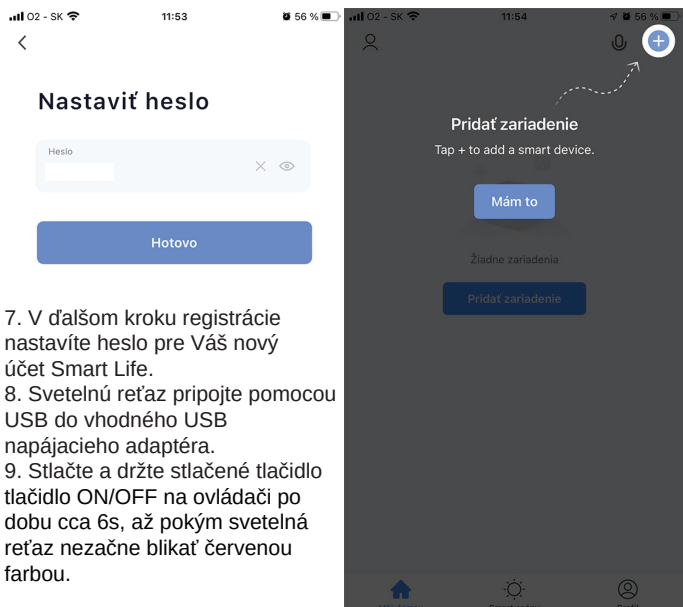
O2 - SK 11:53 56 %

Nastaviť heslo

Heslo

Hotovo

7. V ďalšom kroku registrácie nastavíte heslo pre Váš nový účet Smart Life.
8. Svetelnú reťaz pripojte pomocou USB do vhodného USB napájacieho adaptéra.
9. Stlačte a držte stlačené tlačidlo tlačidlo ON/OFF na ovládači po dobu cca 6s, až pokým svetelná reťaz nezačne blikať červenou farbou.

O2 - SK 11:54 56 %

Pridať zariadenie

Tap + to add a smart device.

Mám to

Žiadne zariadenia

Pridať zariadenie

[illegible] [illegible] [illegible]